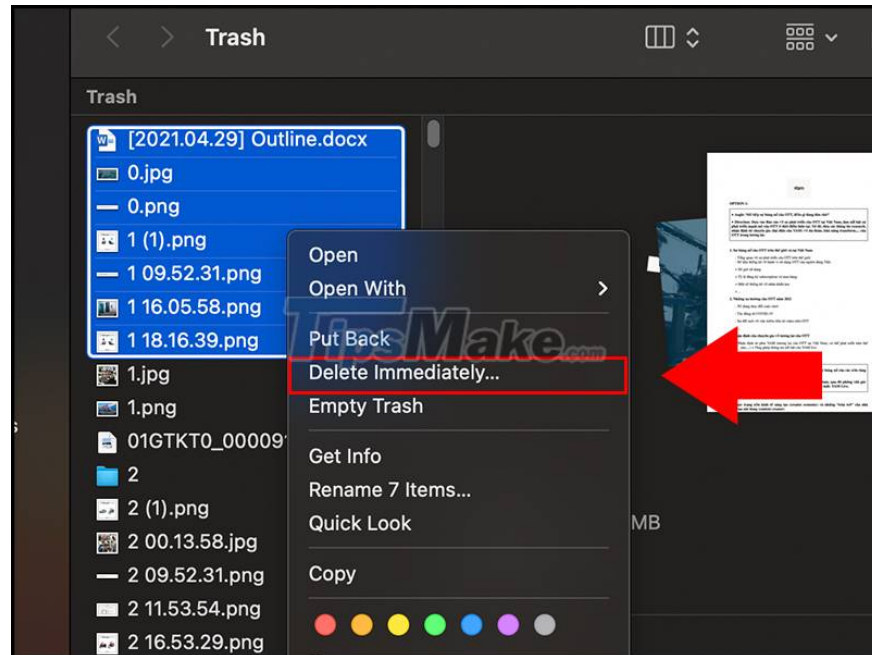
Trash

Trash

[2021.04.29] Outline.docx
0.jpg
0.png
1 (1).png
1 09.52.31.png
1 16.05.58.png
1 18.16.39.png
1.jpg
1.png
01GTKT0_00009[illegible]
2
2 (1).png
2 00.13.58.jpg
2 09.52.31.png
2 11.53.54.png
2 16.53.29.png

Open
Open With
Put Back
Delete Immediately...
Empty Trash
Get Info
Rename 7 Items...
Quick Look
Copy

MB

TipsMake.com